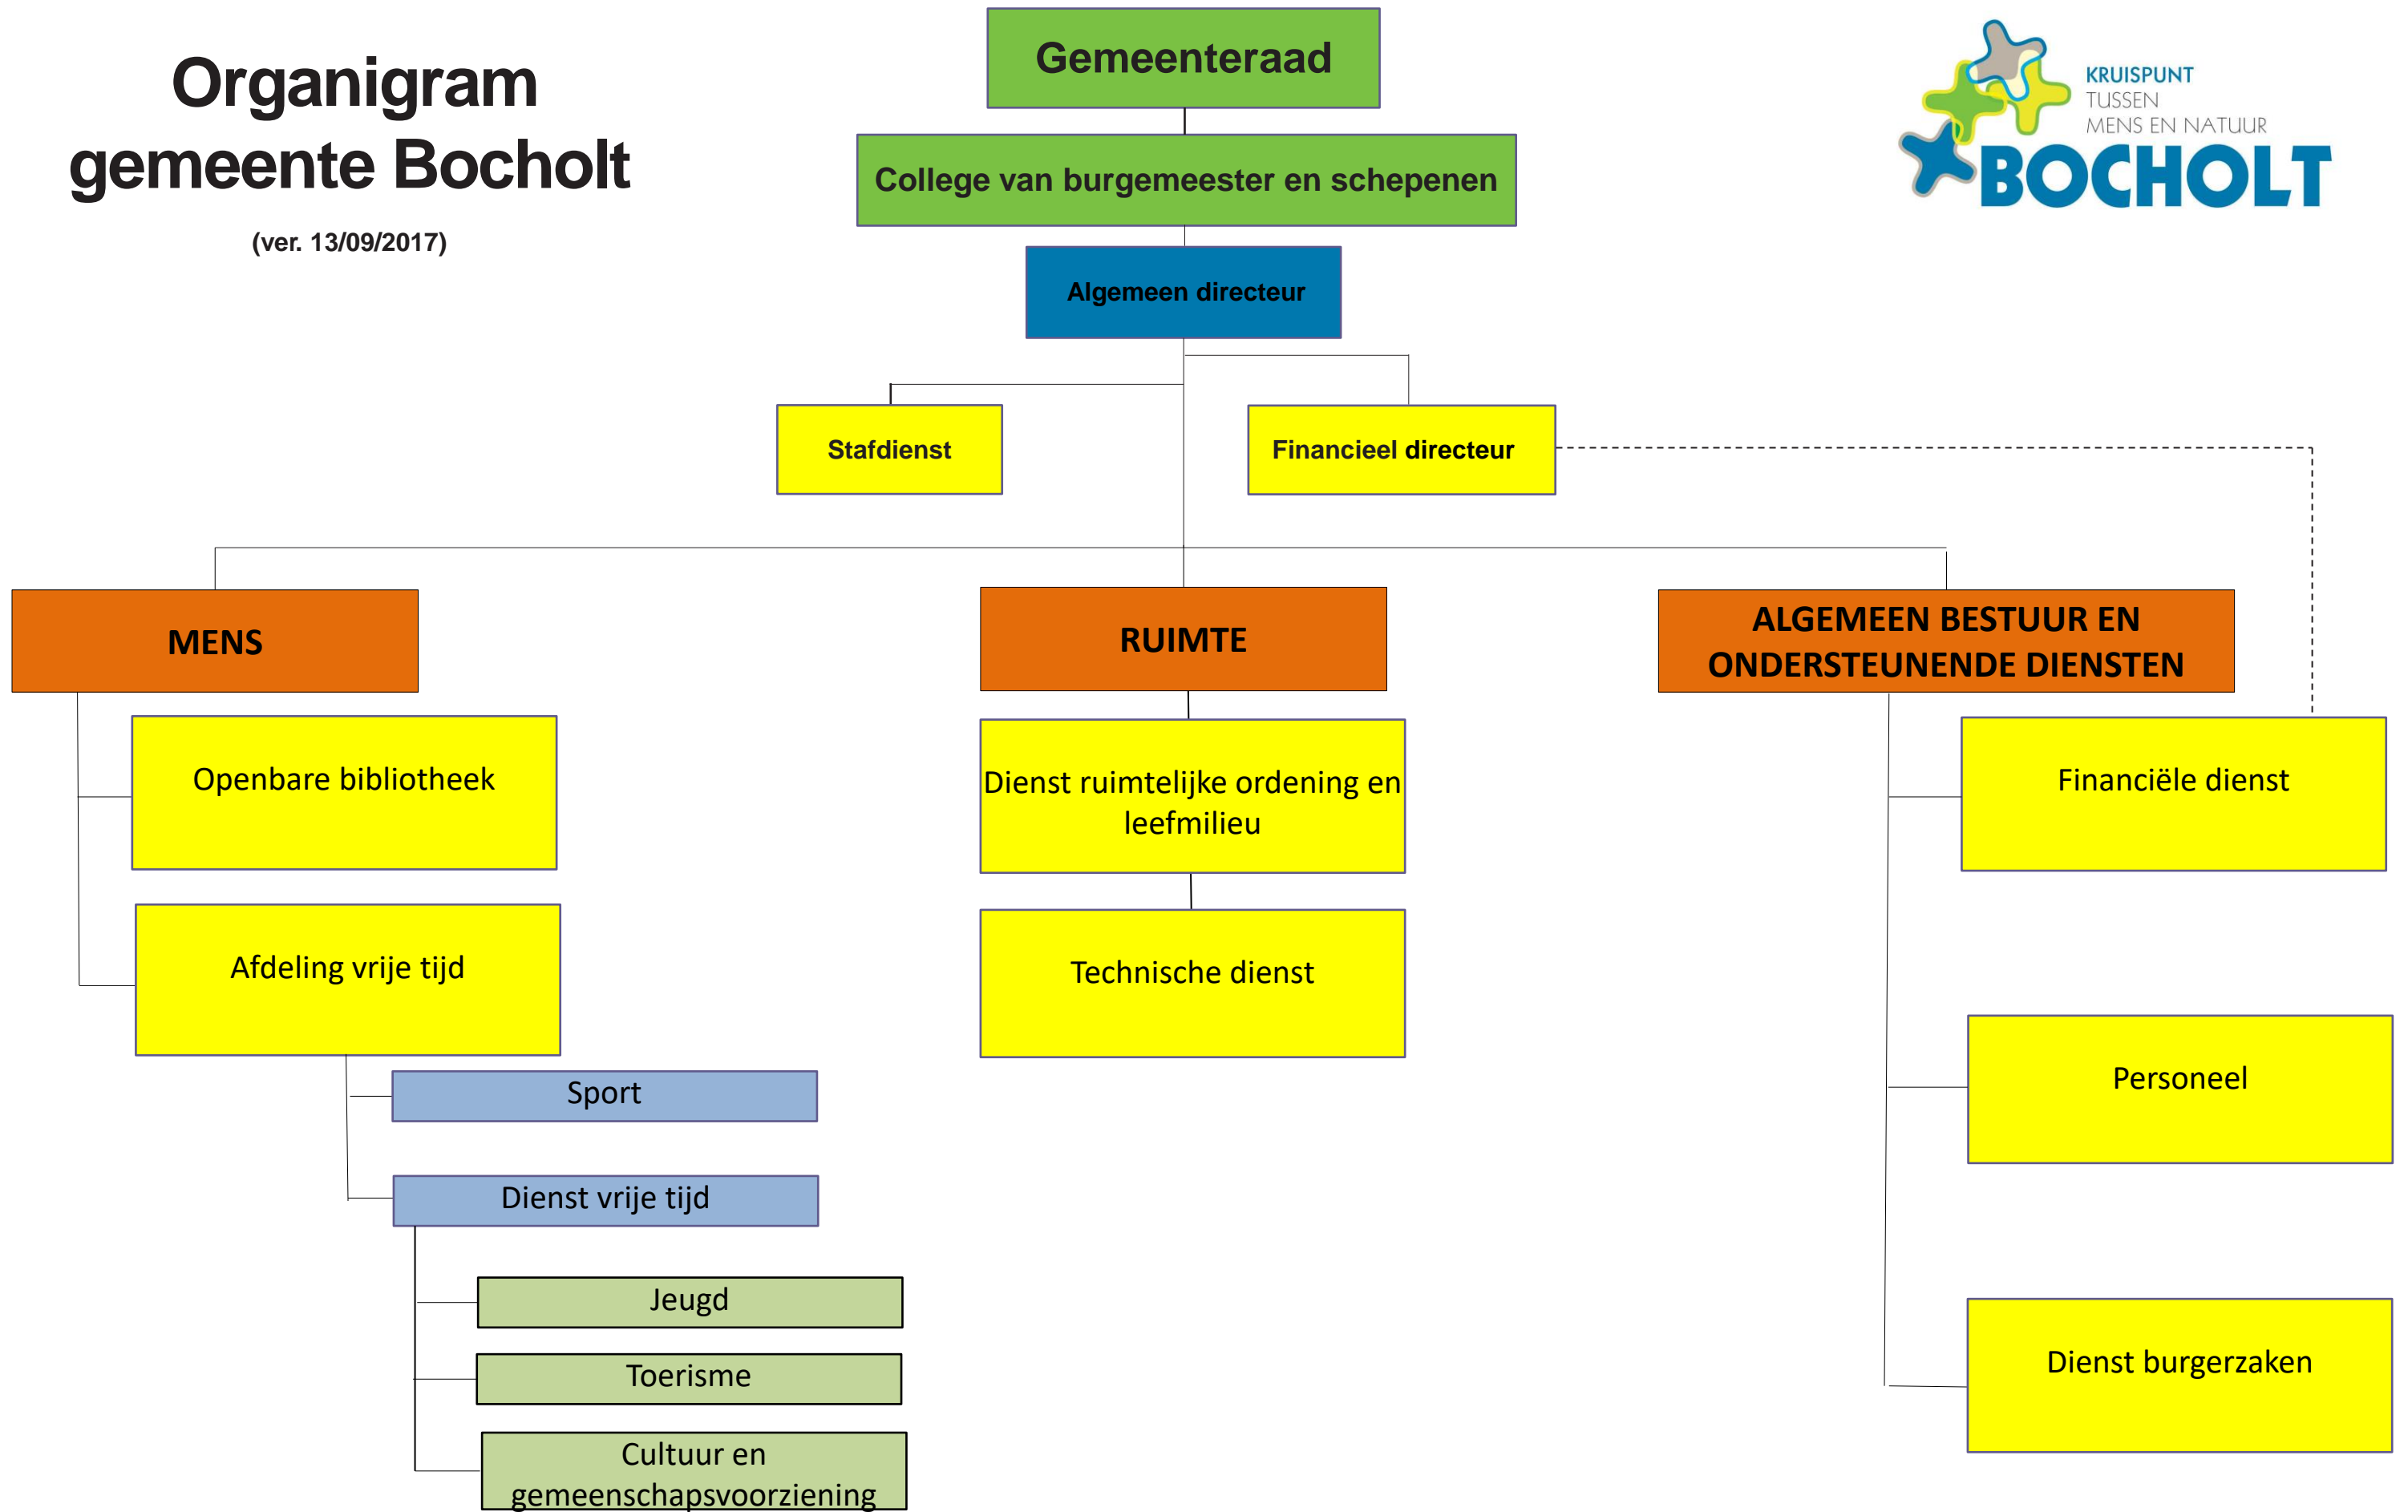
Organigram gemeente Bocholt

(ver. 13/09/2017)

Gemeenteraad

College van burgemeester en schepenen

Algemeen directeur

KRUISPUNT TUSSEN MENS EN NATUUR BOCHOLT

Stafdienst

Financieel directeur

MENS

RUIMTE

ALGEMEEN BESTUUR EN ONDERSTEUNENDE DIENSTEN

Openbare bibliotheek

Afdeling vrije tijd

Sport

Dienst vrije tijd

Jeugd

Toerisme

Cultuur en gemeenschapsvoorziening

Dienst ruimtelijke ordening en leefmilieu

Technische dienst

Financiële dienst

Personeel

Dienst burgerzaken